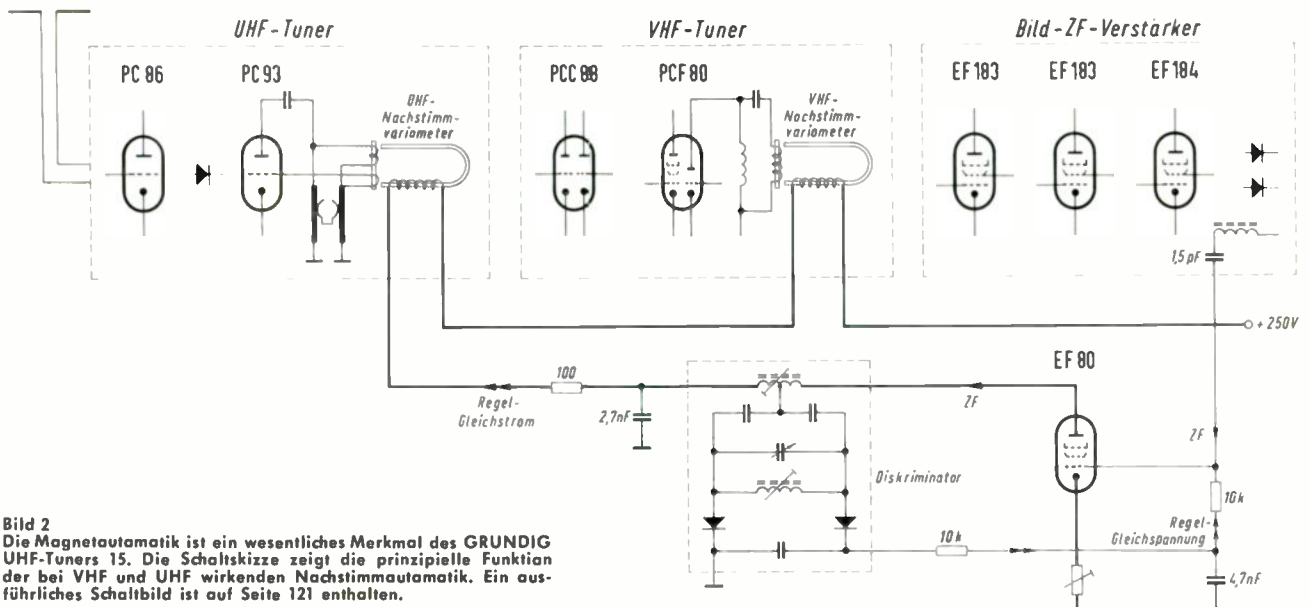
UHF-Tuner

VHF-Tuner

Bild-ZF-Verstärker

PC 86

PC 93

UHF-Nachstimmvariometer

PCC 88

PCF 80

VHF-Nachstimmvariometer

EF 183

EF 183

EF 184

1,5 pF

+ 250V

EF 80

100

Regel-Gleichstrom

2,7nF

ZF

Diskriminator

ZF

10k

Regel-Gleichspannung

10 k

4,7nF

Bild 2
Die Magnetautomatik ist ein wesentliches Merkmal des GRUNDIG UHF-Tuners 15. Die Schaltskizze zeigt die prinzipielle Funktion der bei VHF und UHF wirkenden Nachstimmautomatik. Ein ausführliches Schaltbild ist auf Seite 121 enthalten.